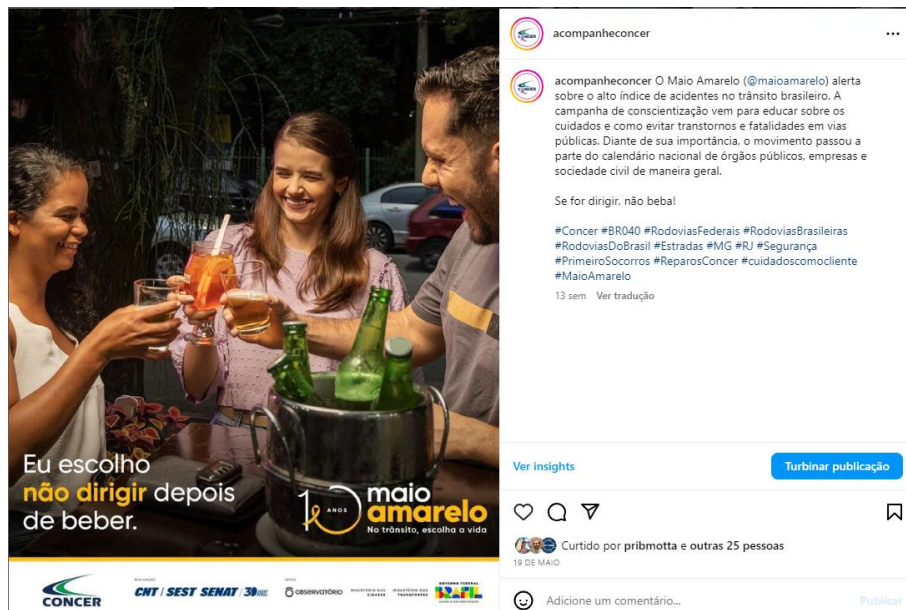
Eu escolho não dirigir depois de beber.

10 ANOS maio amarelo
No trânsito, escolha a vida

CONCER CNT / SEST SENAT / 30 anos OBSERVATÓRIO MINISTÉRIO DAS CIDADES MINISTÉRIO DOS TRANSPORTES GOVERNO FEDERAL BRASIL

acompanheconcer ...

acompanheconcer O Maio Amarelo (@maioamarelo) alerta sobre o alto índice de acidentes no trânsito brasileiro. A campanha de conscientização vem para educar sobre os cuidados e como evitar transtornos e fatalidades em vias públicas. Diante de sua importância, o movimento passou a parte do calendário nacional de órgãos públicos, empresas e sociedade civil de maneira geral.

Se for dirigir, não beba!

#Concer #BR040 #RodoviasFederais #RodoviasBrasileiras #RodoviasDoBrasil #Estradas #MG #RJ #Segurança #PrimeiroSocorros #ReparosConcer #cuidadoscomocliente #MaioAmarelo

13 sem Ver tradução

Ver insights Turbinar publicação

Curtido por pribmotta e outras 25 pessoas
19 DE MAIO

Adicione um comentário... Publicar